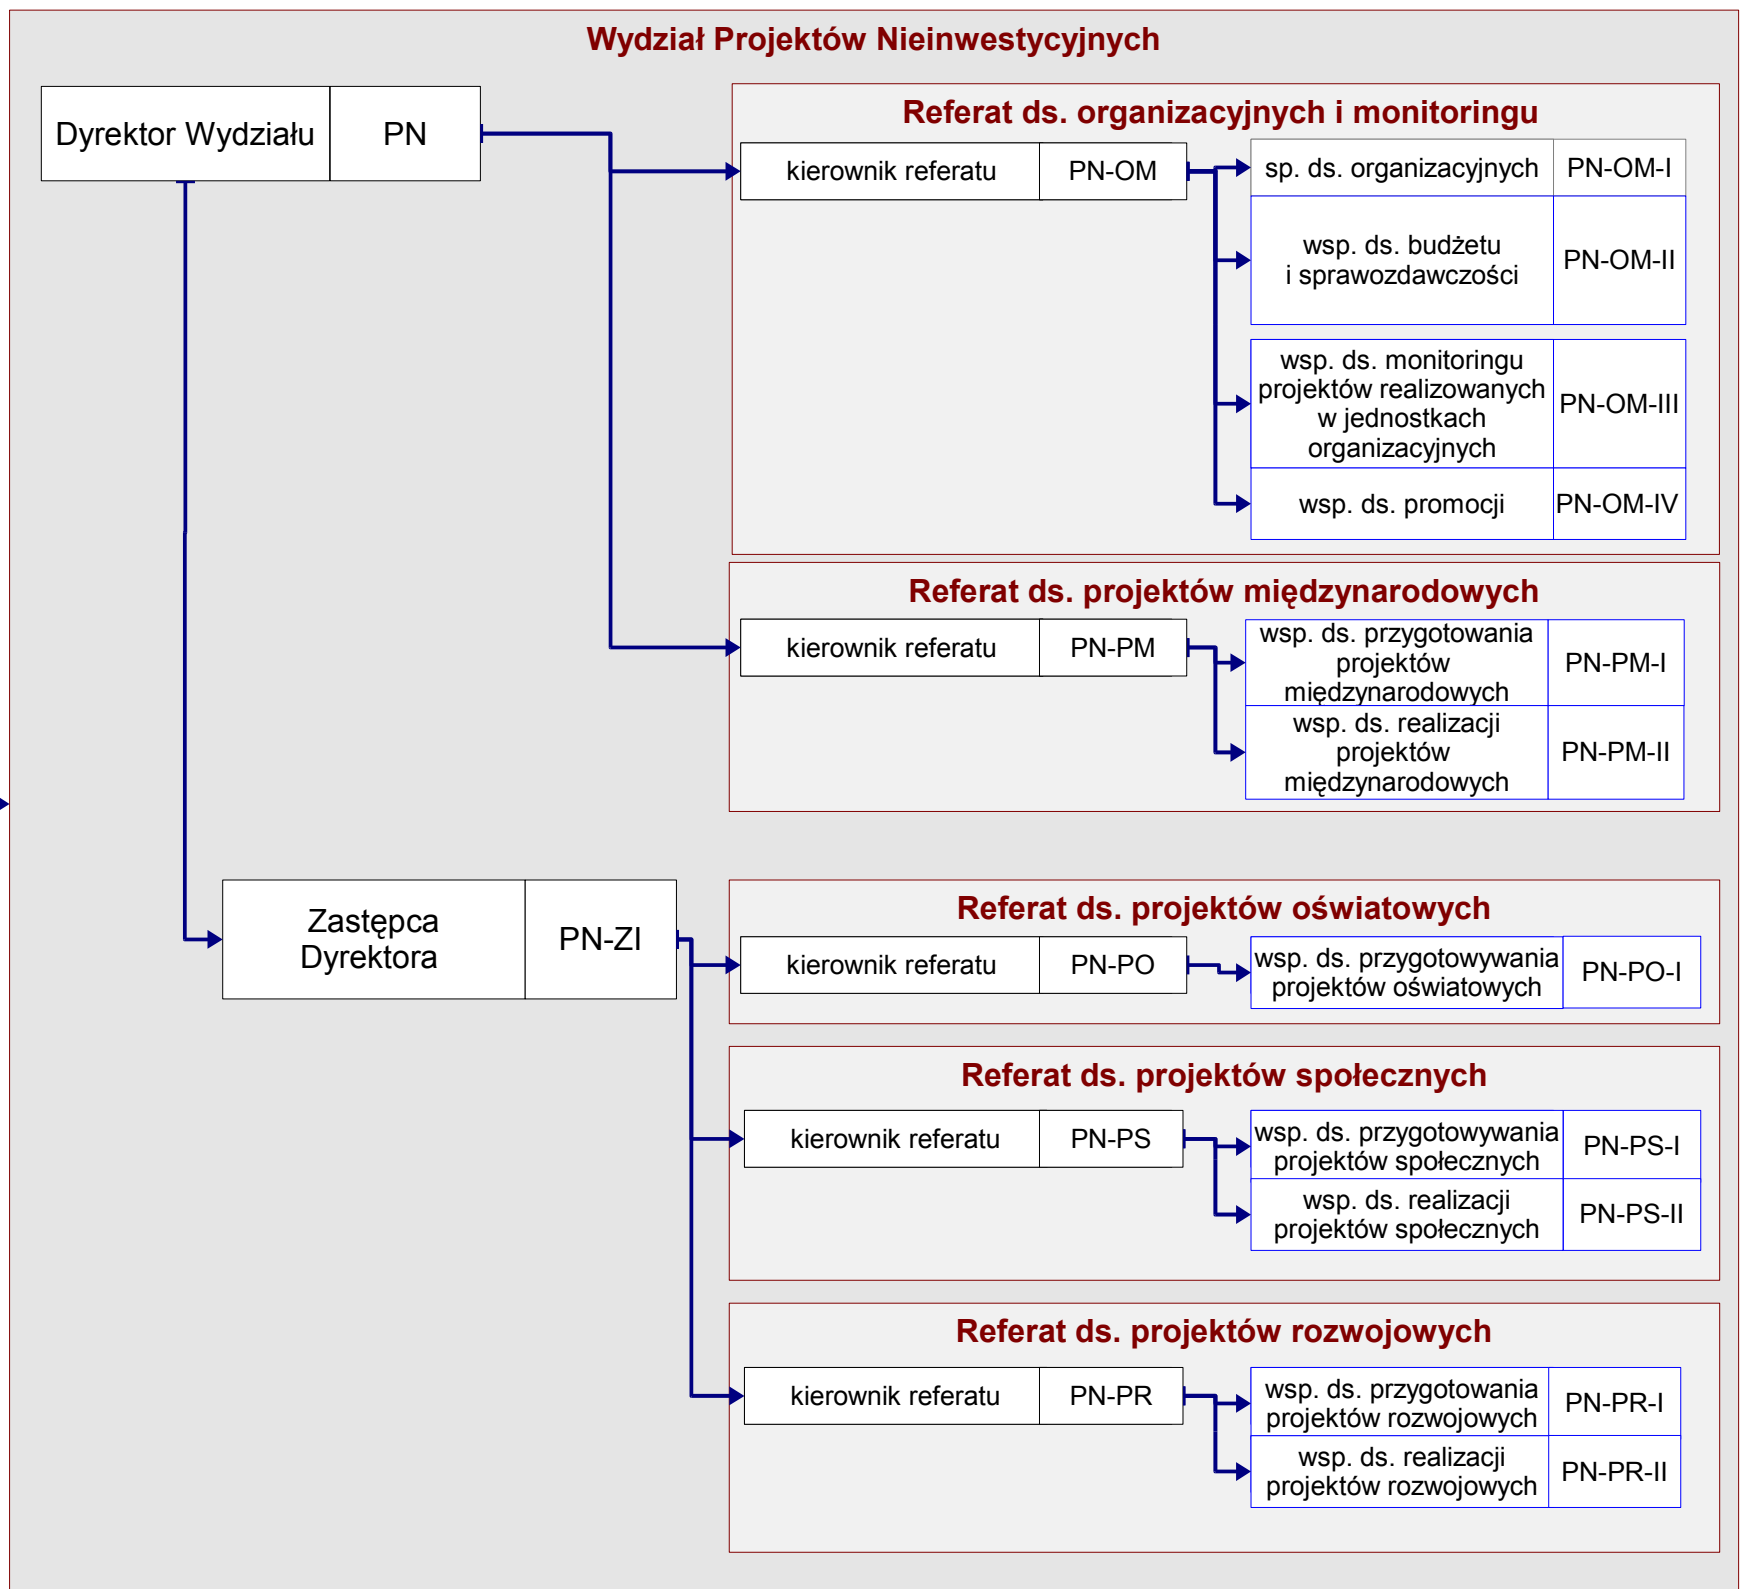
Wydział Projektów Nieinwestycyjnych

Dyrektor Wydziału | PN

Referat ds. organizacyjnych i monitoringu

kierownik referatu | PN-OM

sp. ds. organizacyjnych | PN-OM-I

wsp. ds. budżetu i sprawozdawczości | PN-OM-II

wsp. ds. monitoringu projektów realizowanych w jednostkach organizacyjnych | PN-OM-III

wsp. ds. promocji | PN-OM-IV

Referat ds. projektów międzynarodowych

kierownik referatu | PN-PM

wsp. ds. przygotowania projektów międzynarodowych | PN-PM-I

wsp. ds. realizacji projektów międzynarodowych | PN-PM-II

Zastępca Dyrektora | PN-ZI

Referat ds. projektów oświatowych

kierownik referatu | PN-PO

wsp. ds. przygotowywania projektów oświatowych | PN-PO-I

Referat ds. projektów społecznych

kierownik referatu | PN-PS

wsp. ds. przygotowywania projektów społecznych | PN-PS-I

wsp. ds. realizacji projektów społecznych | PN-PS-II

Referat ds. projektów rozwojowych

kierownik referatu | PN-PR

wsp. ds. przygotowania projektów rozwojowych | PN-PR-I

wsp. ds. realizacji projektów rozwojowych | PN-PR-II